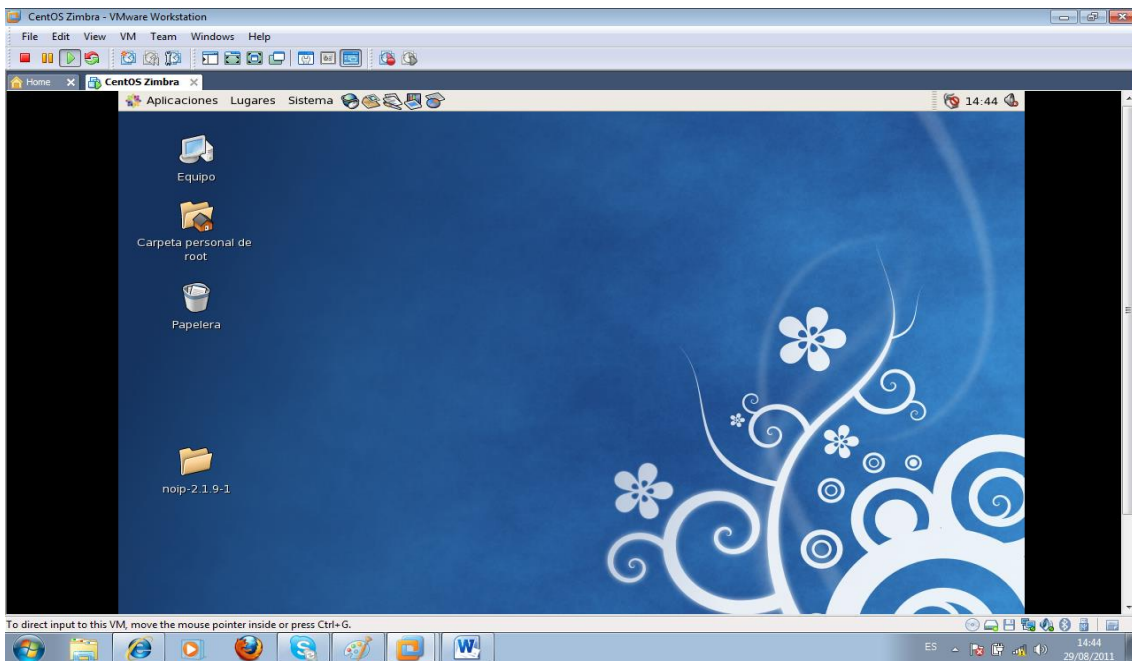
CentOS Zimbra - VMware Workstation

File Edit View VM Team Windows Help

Home

CentOS Zimbra

Aplicaciones Lugares Sistema

14:44

Equipo

Carpeta personal de root

Papelera

noip-2.1.9-1

To direct input to this VM, move the mouse pointer inside or press Ctrl+G.

ES

14:44
29/08/2011